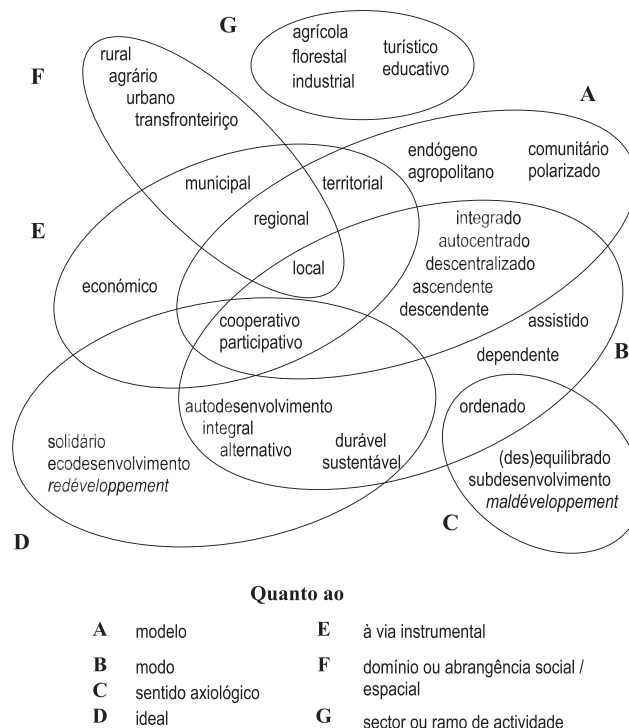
G

agrícola
florestal
industrial

turístico
educativo

F

rural
agrário
urbano
transfronteiriço

A

endógeno
agropolitano

comunitário
polarizado

municipal

territorial

regional

E

integrado
autocentrado
descentralizado
ascendente
descendente

local

económico

assistido

cooperativo
participativo

dependente

B

autodesenvolvimento
integral
alternativo

durável
sustentável

ordenado

solidário
ecodesenvolvimento
*redéveloppement*

(des)equilibrado
subdesenvolvimento
*maldéveloppement*

C

D

Quanto ao

A modelo
B modo
C sentido axiológico
D ideal

E à via instrumental
F domínio ou abrangência social / espacial
G sector ou ramo de actividade